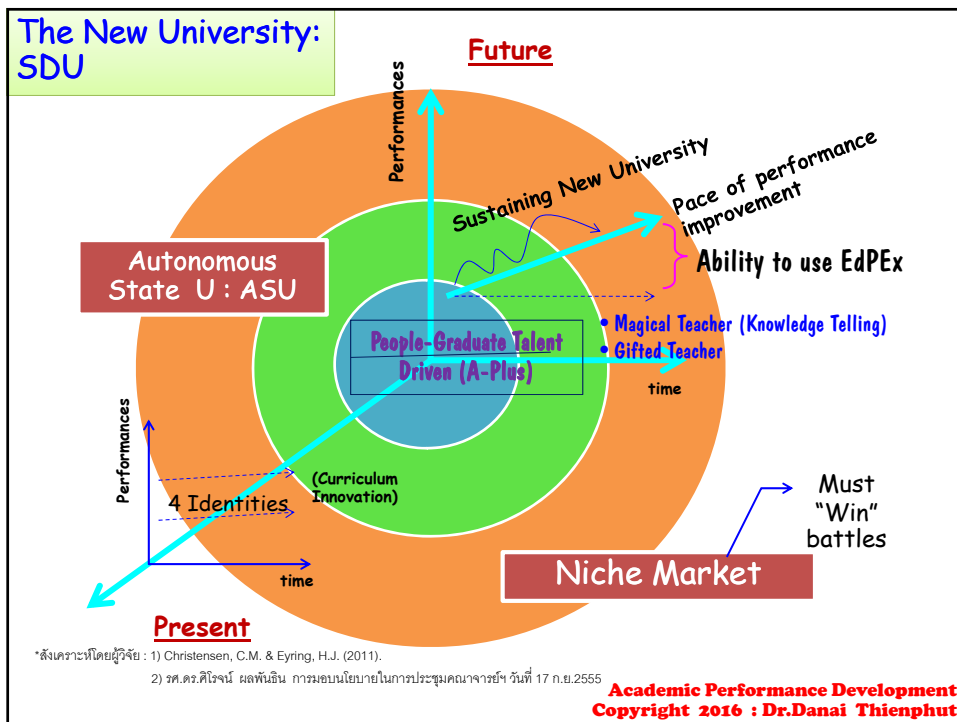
The New University: SDU

Future

Performances

Sustaining New University

Pace of performance improvement

Ability to use EdPEx

Autonomous State U : ASU

People-Graduate Talent Driven (A-Plus)

• Magical Teacher (Knowledge Telling)
• Gifted Teacher

time

Performances

(Curriculum Innovation)

4 Identities

time

Must "Win" battles

Niche Market

Present

*สังเคราะห์โดยผู้วิจัย : 1) Christensen, C.M. & Eyring, H.J. (2011).
2) รศ.ดร.ศิโรจน์ ผลพันธิน การมอบนโยบายในการประชุมคณาจารย์ฯ วันที่ 17 ก.ย.2555

Academic Performance Development
Copyright 2016 : Dr.Danai Thienphut